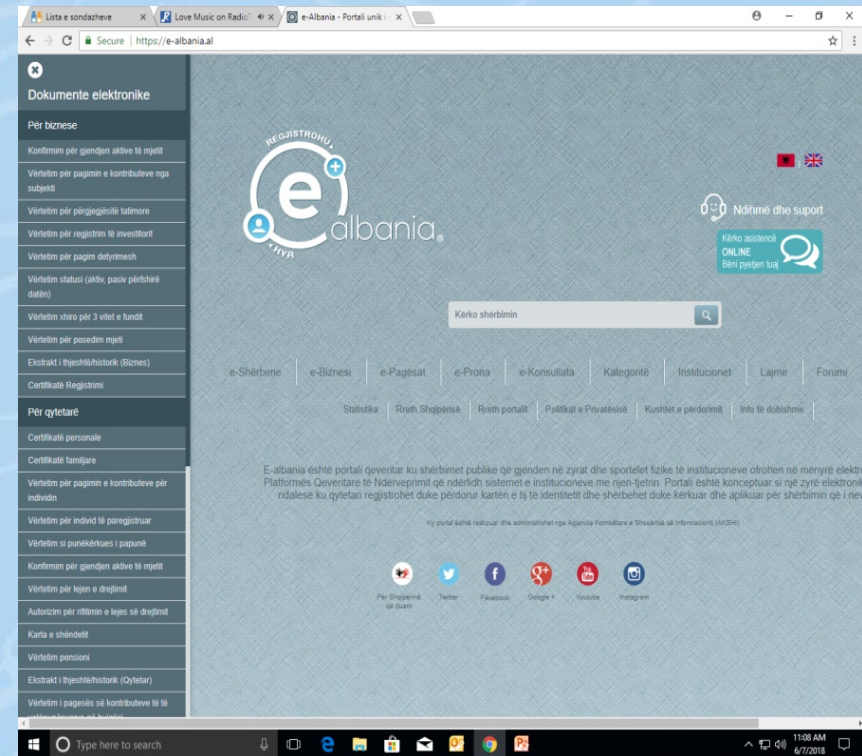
Lista e sondazheve
Love Music on Radio
e-Albania - Portali unik i
Secure | https://e-albania.al

Dokumente elektronike

Për biznese
Konfirmim për gjendjen aktive të mjetit
Vërtetim për pagimin e kontributeve nga subjekti
Vërtetim për përgjegjësitë tatimore
Vërtetim për regjistrim të investitorit
Vërtetim për pagim detyrimesh
Vërtetim statusi (aktiv, pasiv përfshirë datën)
Vërtetim xhiro për 3 vitet e fundit
Vërtetim për posedim mjeti
Ekstrakt i thjeshtë/historik (Biznes)
Certifikatë Regjistrimi

Për qytetarë
Certifikatë personale
Certifikatë familjare
Vërtetim për pagimin e kontributeve për individin
Vërtetim për individ të paregjistruar
Vërtetim si punëkërkues i papunë
Konfirmim për gjendjen aktive të mjetit
Vërtetim për lejen e drejtimit
Autorizim për rifitimin e lejes së drejtimit
Karta e shëndetit
Vërtetim pensioni
Ekstrakt i thjeshtë/historik (Qytetar)
Vërtetim i pagesës së kontributeve të të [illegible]

REGJISTROHU
HYR
e albania

Ndihmë dhe suport
Kërko asistencë ONLINE Bëni pyetjen tuaj

Kërko shërbimin

e-Shërbime | e-Biznesi | e-Pagesat | e-Prona | e-Konsullata | Kategoritë | Institucionet | Lajme | Forumi

Statistika | Rreth Shqipërisë | Rreth portalit | Politikat e Privatësisë | Kushtet e përdorimit | Info të dobishme

E-albania është portali qeveritar ku shërbimet publike që gjenden në zyrat dhe sportelet fizike të institucioneve ofrohen në mënyrë elektr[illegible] Platformës Qeveritare të Ndërveprimit që ndërlidh sistemet e institucioneve me njen-tjetrin. Portali është konceptuar si një zyrë elektroni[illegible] ndalesë ku qytetari regjistrohet duke përdorur kartën e tij të identitetit dhe shërbehet duke kërkuar dhe aplikuar për shërbimin që i nev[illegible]

Ky portal është realizuar dhe administrohet nga Agjencia Kombëtare e Shoqërisë së Informacionit (AKSHI)

Për Shqipërinë që duam
Twitter
Facebook
Google +
Youtube
Instagram

Type here to search
11:08 AM
6/7/2018